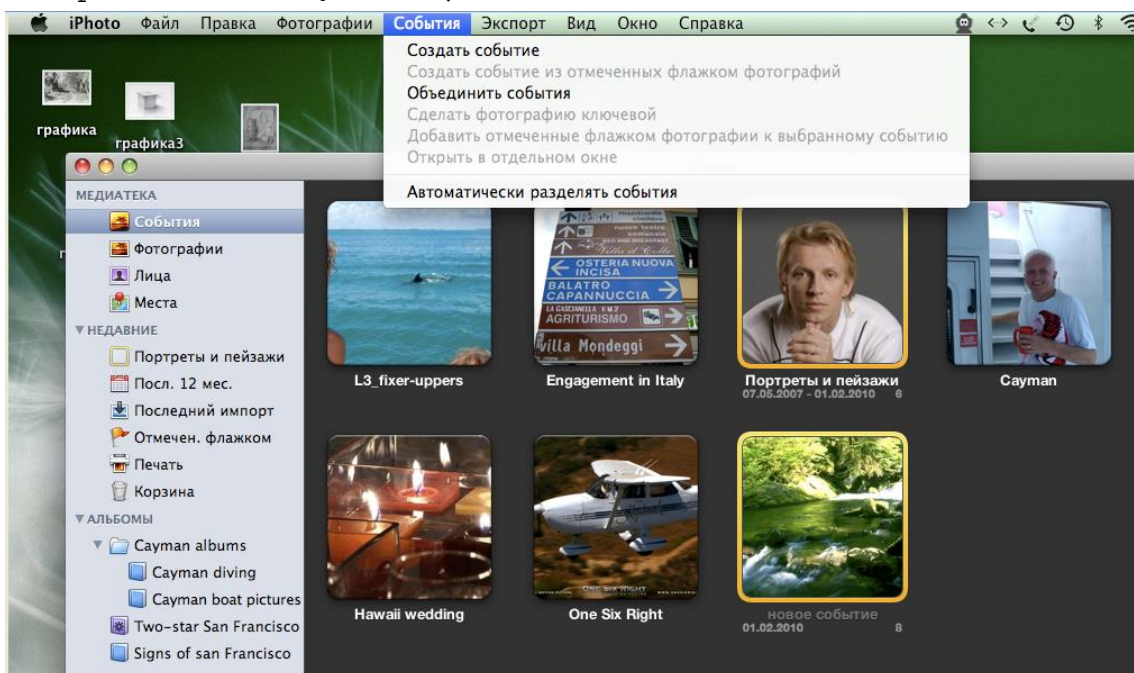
iPhoto Файл Правка Фотографии События Экспорт Вид Окно Справка

графика
графика3

Создать событие
Создать событие из отмеченных флажком фотографий
Объединить события
Сделать фотографию ключевой
Добавить отмеченные флажком фотографии к выбранному событию
Открыть в отдельном окне
Автоматически разделять события

МЕДИАТЕКА
События
Фотографии
Лица
Места
НЕДАВНИЕ
Портреты и пейзажи
Посл. 12 мес.
Последний импорт
Отмечен. флажком
Печать
Корзина
АЛЬБОМЫ
Cayman albums
Cayman diving
Cayman boat pictures
Two-star San Francisco
Signs of san Francisco

OSTERIA NUOVA
INCISA
BALATRO
CAPANNUCCIA
AGRITURISMO
Villa Mondeggi

L3_fixer-uppers
Engagement in Italy
Портреты и пейзажи
07.05.2007 - 01.02.2010 8
Cayman
Hawaii wedding
One Six Right
новое событие
01.02.2010 8